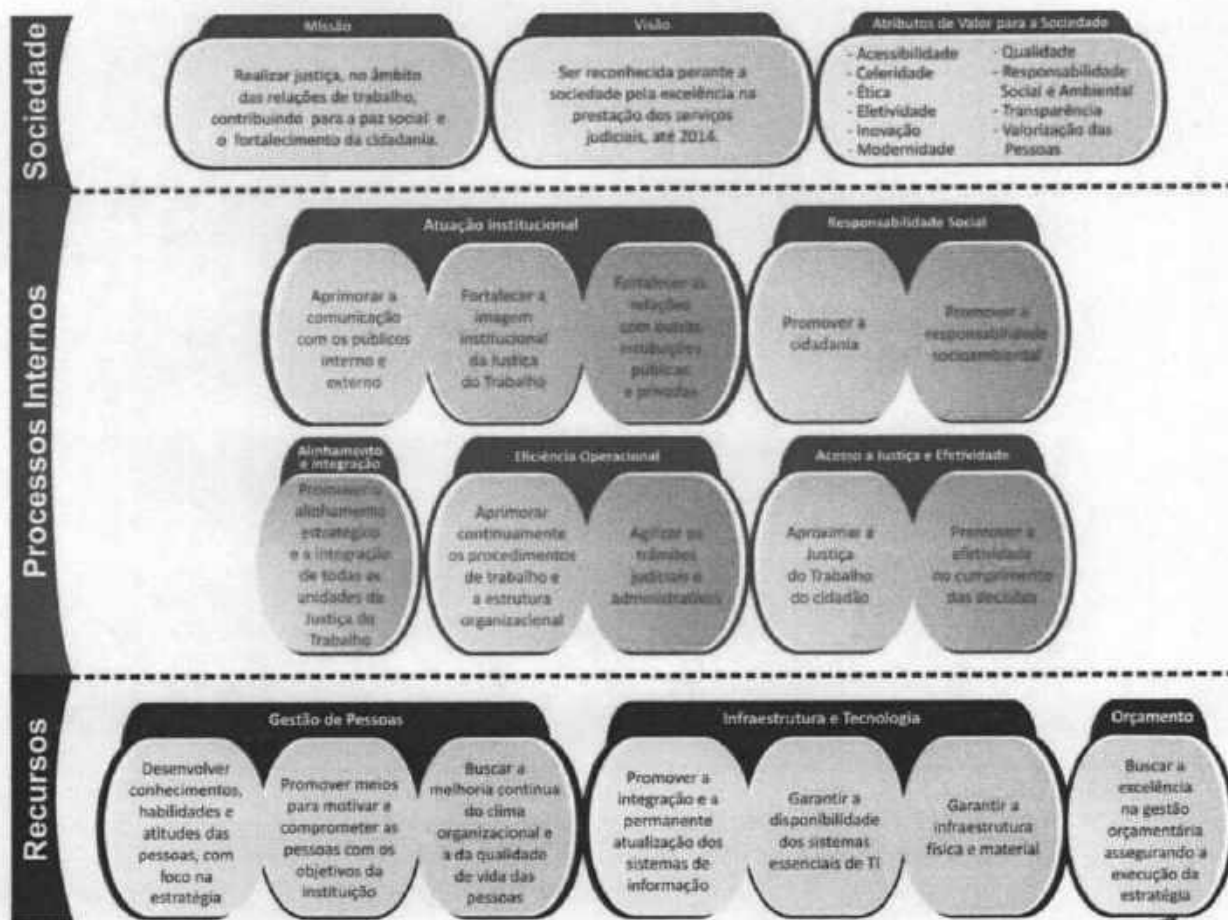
Sociedade

Missão

Realizar justiça, no âmbito das relações de trabalho, contribuindo para a paz social e o fortalecimento da cidadania.

Visão

Ser reconhecida perante a sociedade pela excelência na prestação dos serviços judiciais, até 2014.

Atributos de Valor para a Sociedade

- Acessibilidade
- Celeridade
- Ética
- Efetividade
- Inovação
- Modernidade
- Qualidade
- Responsabilidade Social e Ambiental
- Transparência
- Valorização das Pessoas

Processos Internos

Atuação Institucional

Aprimorar a comunicação com os públicos interno e externo

Fortalecer a imagem institucional da Justiça do Trabalho

Fortalecer as relações com outras instituições públicas e privadas

Responsabilidade Social

Promover a cidadania

Promover a responsabilidade socioambiental

Alinhamento e Integração

Promover o alinhamento estratégico e a integração de todas as unidades da Justiça do Trabalho

Eficiência Operacional

Aprimorar continuamente os procedimentos de trabalho e a estrutura organizacional

Agilizar os trâmites judiciais e administrativos

Acesso à Justiça e Efetividade

Aproximar a Justiça do Trabalho do cidadão

Promover a efetividade no cumprimento das decisões

Recursos

Gestão de Pessoas

Desenvolver conhecimentos, habilidades e atitudes das pessoas, com foco na estratégia

Promover meios para motivar e comprometer as pessoas com os objetivos da instituição

Buscar a melhoria contínua do clima organizacional e a da qualidade de vida das pessoas

Infraestrutura e Tecnologia

Promover a integração e a permanente atualização dos sistemas de informação

Garantir a disponibilidade dos sistemas essenciais de TI

Garantir a infraestrutura física e material

Orçamento

Buscar a excelência na gestão orçamentária assegurando a execução da estratégia